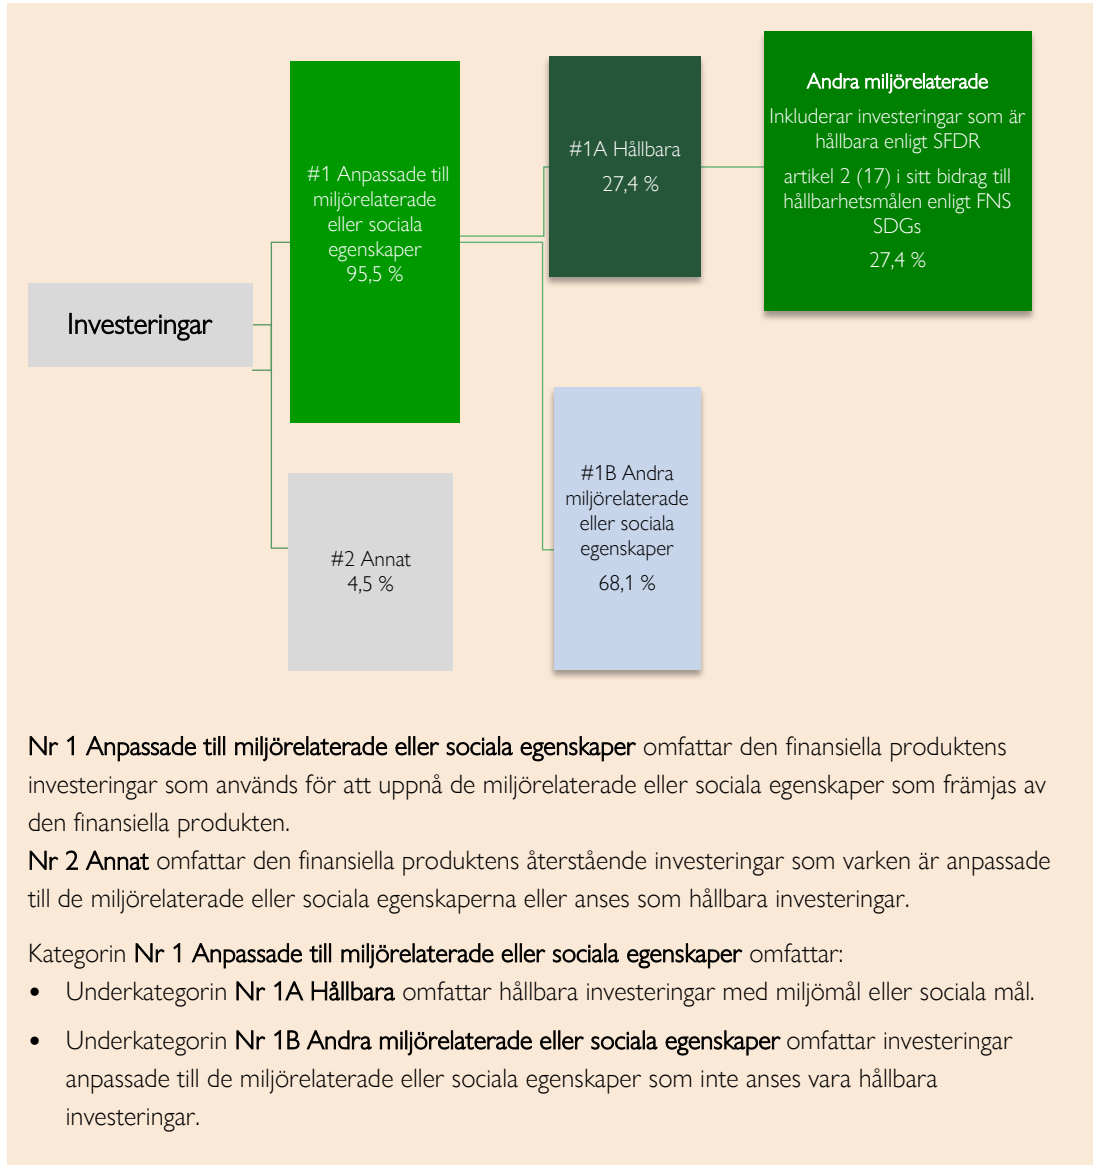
Investeringar

#1 Anpassade till miljörelaterade eller sociala egenskaper
95,5 %

#2 Annat
4,5 %

#1A Hållbara
27,4 %

#1B Andra miljörelaterade eller sociala egenskaper
68,1 %

Andra miljörelaterade
Inkluderar investeringar som är hållbara enligt SFDR
artikel 2 (17) i sitt bidrag till hållbarhetsmålen enligt FNS SDGs
27,4 %

Nr 1 Anpassade till miljörelaterade eller sociala egenskaper omfattar den finansiella produktens investeringar som används för att uppnå de miljörelaterade eller sociala egenskaper som främjas av den finansiella produkten.
Nr 2 Annat omfattar den finansiella produktens återstående investeringar som varken är anpassade till de miljörelaterade eller sociala egenskaperna eller anses som hållbara investeringar.

Kategorin Nr 1 Anpassade till miljörelaterade eller sociala egenskaper omfattar:
• Underkategorin Nr 1A Hållbara omfattar hållbara investeringar med miljömål eller sociala mål.
• Underkategorin Nr 1B Andra miljörelaterade eller sociala egenskaper omfattar investeringar anpassade till de miljörelaterade eller sociala egenskaper som inte anses vara hållbara investeringar.